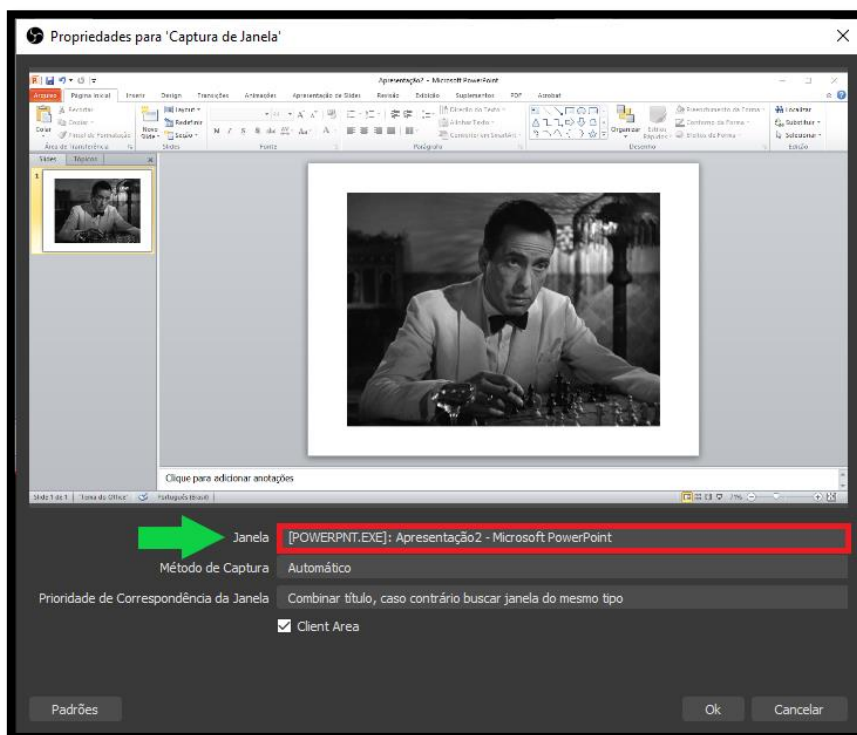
Propriedades para 'Captura de Janela'

Apresentação2 - Microsoft PowerPoint

Arquivo Página Inicial Inserir Design Transições Animações Apresentação de Slides Revisão Exibição Suplementos PDF Acrobat

Recortar Copiar Colar Pincel de Formatação Área de Transferência Novo Slide Layout Redefinir Seção Slides Fonte Parágrafo Direção do Texto Alinhar Texto Converter em SmartArt Organizar Estilos Rápidos Preenchimento da Forma Contorno da Forma Efeitos da Forma Desenho Localizar Substituir Selecionar Edição

Slides Tópicos

1

Clique para adicionar anotações

Slide 1 de 1 "Tema do Office" Português (Brasil)

Janela [POWERPNT.EXE]: Apresentação2 - Microsoft PowerPoint

Método de Captura Automático

Prioridade de Correspondência da Janela Combinar título, caso contrário buscar janela do mesmo tipo

Client Area

Padrões

Ok

Cancelar